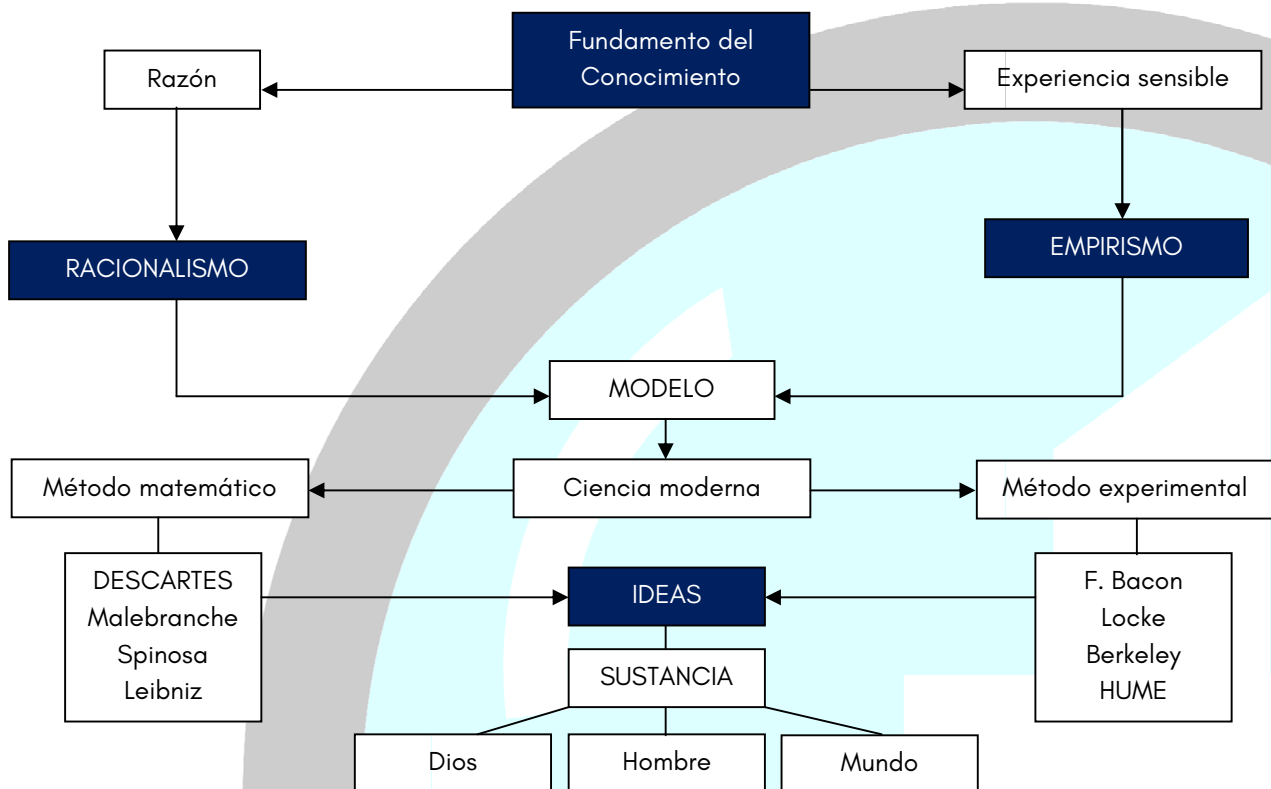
Fundamento del Conocimiento

Razón

Experiencia sensible

RACIONALISMO

EMPIRISMO

MODELO

Método matemático

Ciencia moderna

Método experimental

DESCARTES
Malebranche
Spinosa
Leibniz

IDEAS

F. Bacon
Locke
Berkeley
HUME

SUSTANCIA

Dios

Hombre

Mundo